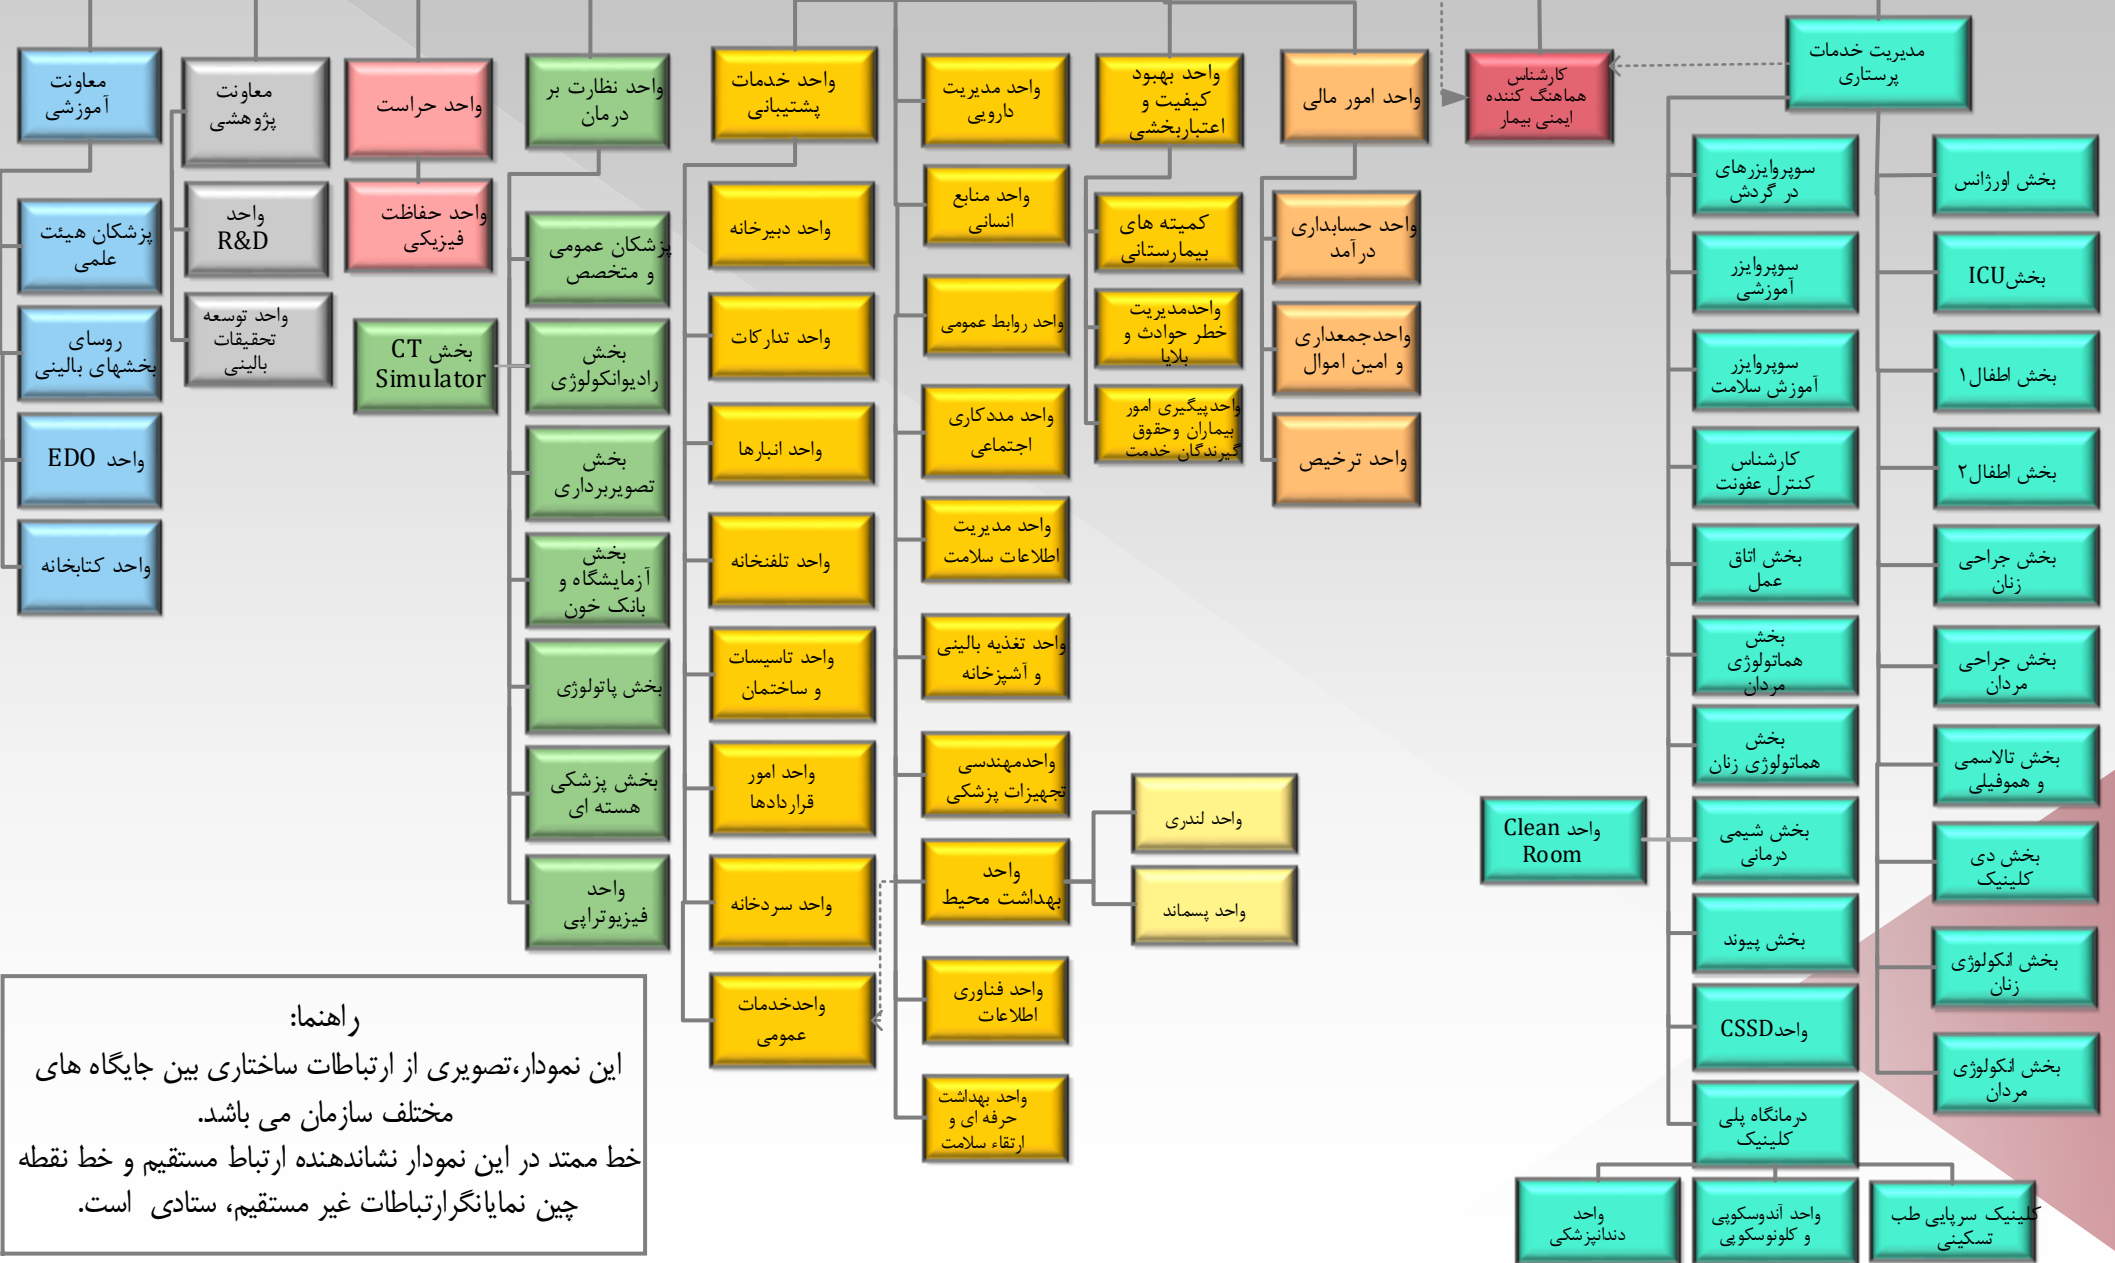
مدیریت خدمات پرستاری

کارشناس هماهنگ کننده ایمنی بیمار

واحد امور مالی

واحد بهبود کیفیت و اعتباربخشی

واحد مدیریت دارویی

واحد خدمات پشتیبانی

واحد نظارت بر درمان

واحد حراست

معاونت پژوهشی

معاونت آموزشی

بخش اورژانس

بخش ICU

بخش اطفال ۱

بخش اطفال ۲

بخش جراحی زنان

بخش جراحی مردان

بخش تالاسمی و هموفیلی

بخش دی کلینیک

بخش انکولوژی زنان

بخش انکولوژی مردان

سوپروایزرهای در گردش

سوپروایزر آموزشی

سوپروایزر آموزش سلامت

کارشناس کنترل عفونت

بخش اتاق عمل

بخش هماتولوژی مردان

بخش هماتولوژی زنان

بخش شیمی درمانی

بخش پیوند

واحدCSSD

درمانگاه پلی کلینیک

واحد دندانپزشکی

واحد آندوسکوپی و کلونوسکوپی

کلینیک سرپایی طب تسکینی

واحد Clean Room

واحد حسابداری درآمد

واحدجمعداری و امین اموال

واحد ترخیص

کمیته های بیمارستانی

واحدمدیریت خطر حوادث و بلایا

واحدپیگیری امور بیماران وحقوق گیرندگان خدمت

واحد منابع انسانی

واحد روابط عمومی

واحد مددکاری اجتماعی

واحد مدیریت اطلاعات سلامت

واحد تغذیه بالینی و آشپزخانه

واحدمهندسی تجهیزات پزشکی

واحد بهداشت محیط

واحد فناوری اطلاعات

واحد بهداشت حرفه ای و ارتقاء سلامت

واحد لندری

واحد پسماند

واحد دبیرخانه

واحد تدارکات

واحد انبارها

واحد تلفنخانه

واحد تاسیسات و ساختمان

واحد امور قراردادها

واحد سردخانه

واحدخدمات عمومی

پزشکان عمومی و متخصص

بخش رادیوانکولوژی

بخش تصویربرداری

بخش آزمایشگاه و بانک خون

بخش پاتولوژی

بخش پزشکی هسته ای

واحد فیزیوتراپی

واحد حفاظت فیزیکی

بخش CT Simulator

واحد R&D

واحد توسعه تحقیقات بالینی

پزشکان هیئت علمی

روسای بخشهای بالینی

واحد EDO

واحد کتابخانه

راهنما:
این نمودار،تصویری از ارتباطات ساختاری بین جایگاه های مختلف سازمان می باشد.
خط ممتد در این نمودار نشاندهنده ارتباط مستقیم و خط نقطه چین نمایانگرارتباطات غیر مستقیم، ستادی است.